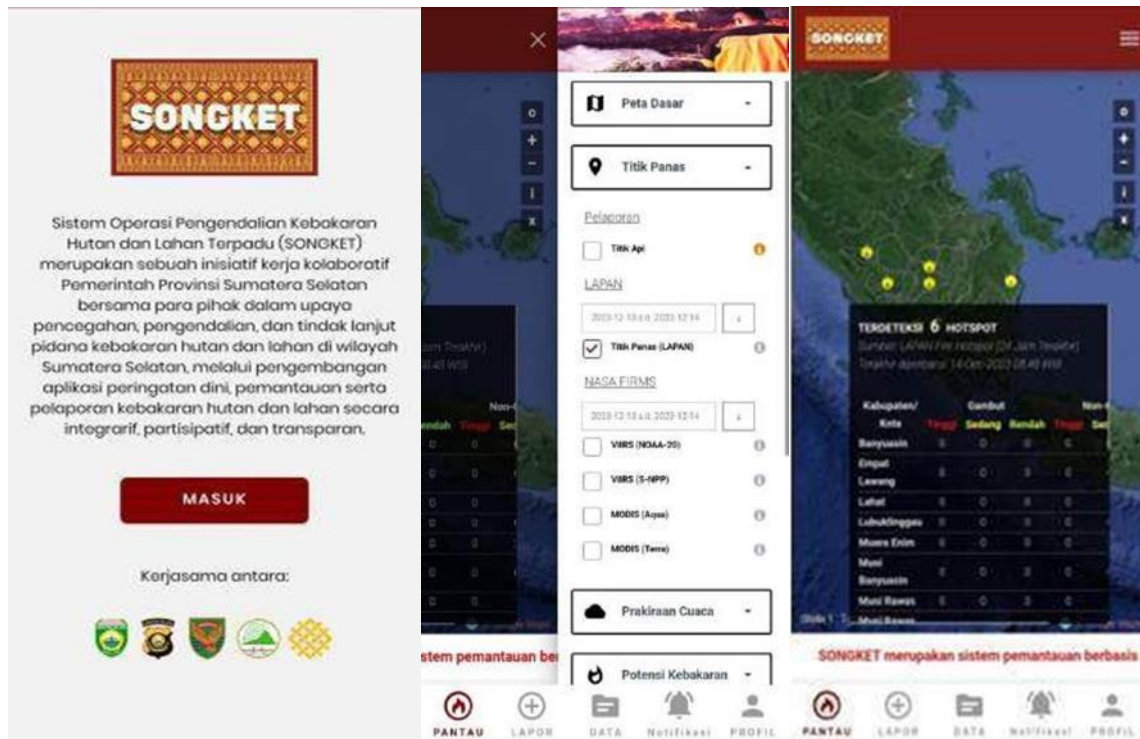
SONGKET

Sistem Operasi Pengendalian Kebakaran Hutan dan Lahan Terpadu (SONGKET) merupakan sebuah inisiatif kerja kolaboratif Pemerintah Provinsi Sumatera Selatan bersama para pihak dalam upaya pencegahan, pengendalian, dan tindak lanjut pidana kebakaran hutan dan lahan di wilayah Sumatera Selatan, melalui pengembangan aplikasi peringatan dini, pemantauan serta pelaporan kebakaran hutan dan lahan secara integrarif, partisipatif, dan transparan.

MASUK

Kerjasama antara:

Peta Dasar

Titik Panas

Pelaporan

Titik Api

LAPAN

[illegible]

Titik Panas (LAPAN)

NASA FIRMS

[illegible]

VIIRS (NOAA-20)

VIIRS (S-NPP)

MODIS (Aqua)

MODIS (Terra)

Prakiraan Cuaca

Potensi Kebakaran

stem pemantauan be

PANTAU LAPOR DATA Notifikasi PROFIL

SONGKET

TERDETEKSI 6 HOTSPOT

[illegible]

| Kabupaten/Kota | Gambut Tinggi | Sedang | Rendah | Non-Gambut Tinggi | Sed |
|---|---|---|---|---|---|
| Banyuasin | 0 | 0 | 0 | 0 | |
| Empat Lawang | 0 | 0 | 0 | 0 | |
| Lahat | 0 | 0 | 0 | 0 | |
| Lubuklinggau | 0 | 0 | 0 | 0 | |
| Muara Enim | 0 | 0 | 0 | 0 | |
| Musi Banyuasin | 0 | 0 | 0 | 0 | |
| Musi Rawas | 0 | 0 | 0 | 0 | |

SONGKET merupakan sistem pemantauan berbasis

PANTAU LAPOR DATA Notifikasi PROFIL